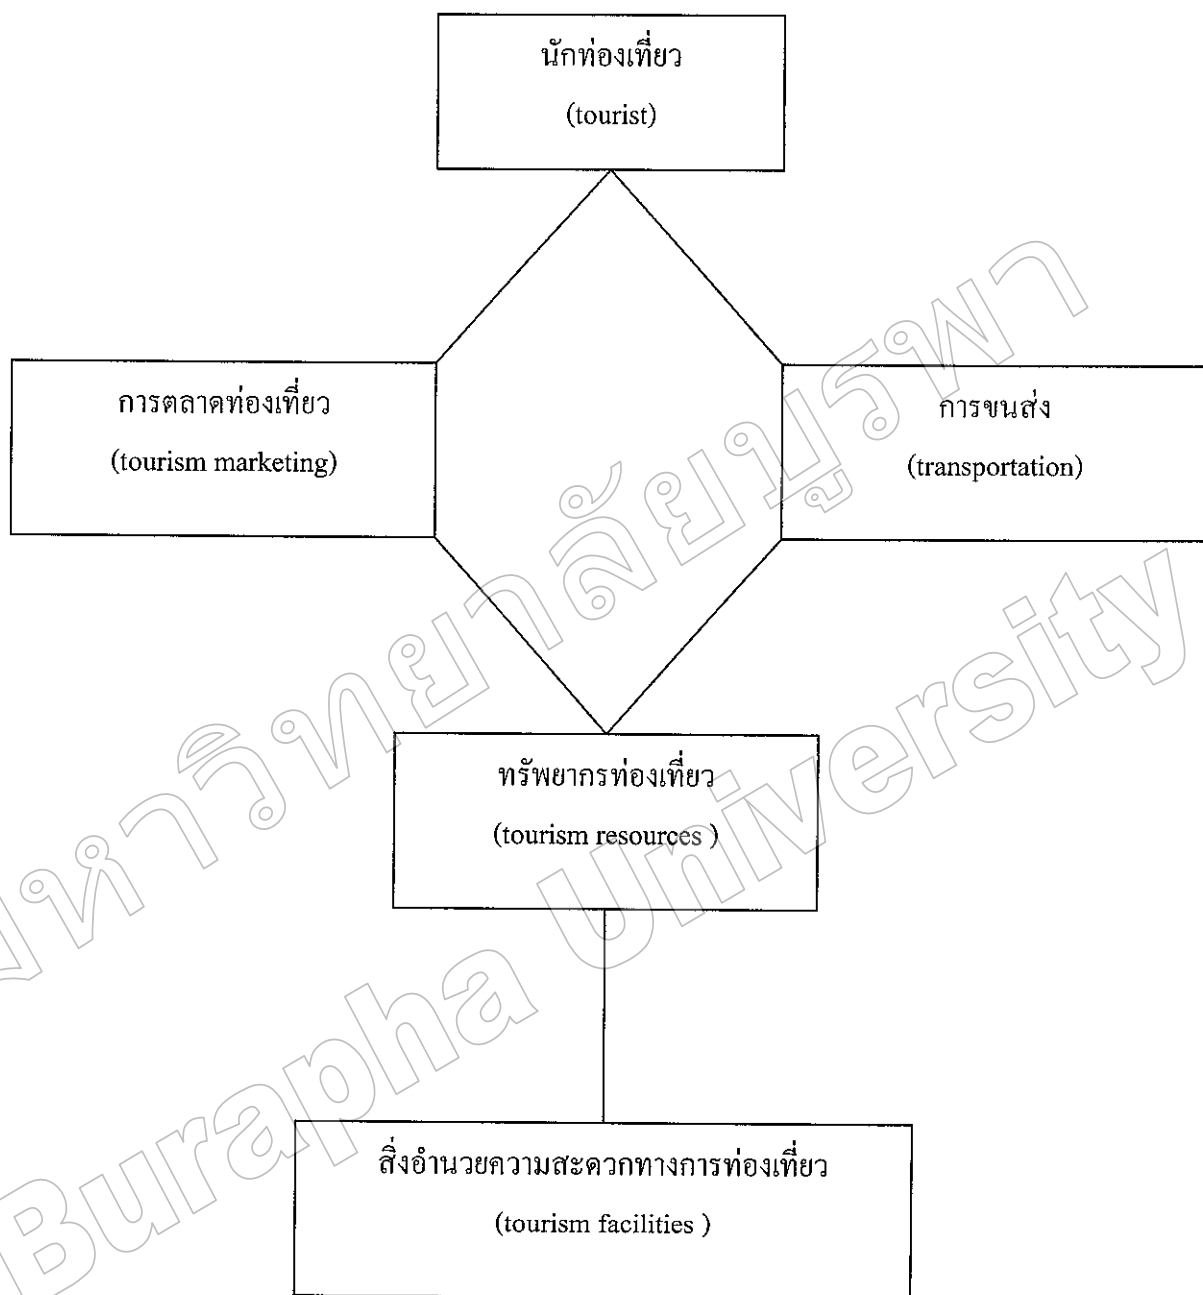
นักท่องเที่ยว
(tourist)

การตลาดท่องเที่ยว
(tourism marketing)

การขนส่ง
(transportation)

ทรัพยากรท่องเที่ยว
(tourism resources )

สิ่งอำนวยความสะดวกทางการท่องเที่ยว
(tourism facilities )

มหาวิทยาลัยบูรพา
Burapha University